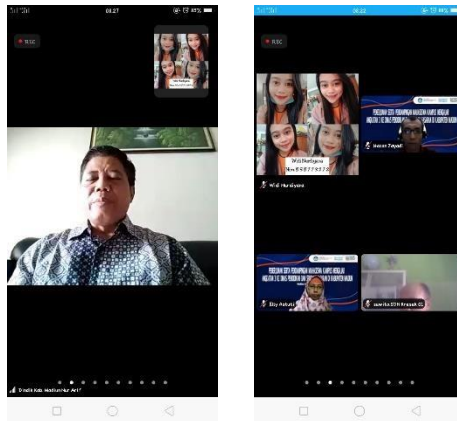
08.27

REC

Dinda Kab. Madiun

08.22

REC

Widi Nurdiyana

Imam Zuyadi

Elsy Astuti

suwito SDN Krasak 01

PENGEMBANGAN KOMPETENSI PENDAMPINGAN MAHASISWA KAMPUS MENGAJAR ANGKATAN 3 DI DINAS PENDIDIKAN KABUPATEN MADIUN